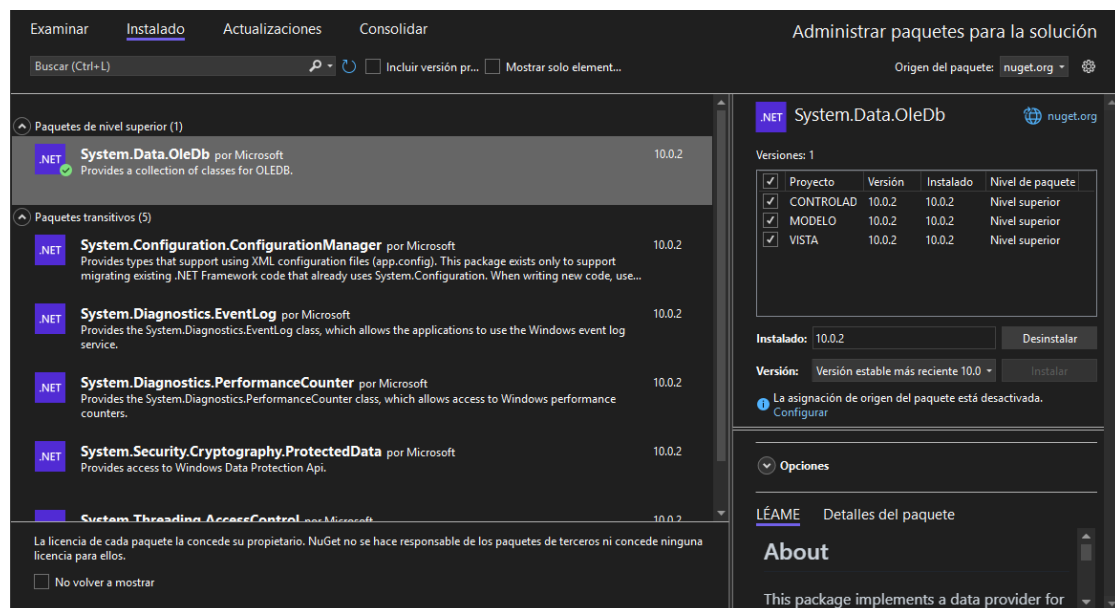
Examinar Instalado Actualizaciones Consolidar

Administrar paquetes para la solución

Buscar (Ctrl+L)

Incluir versión pr...

Mostrar solo element...

Origen del paquete: nuget.org

Paquetes de nivel superior (1)

.NET System.Data.OleDb por Microsoft
Provides a collection of classes for OLEDB.
10.0.2

Paquetes transitivos (5)

.NET System.Configuration.ConfigurationManager por Microsoft
Provides types that support using XML configuration files (app.config). This package exists only to support migrating existing .NET Framework code that already uses System.Configuration. When writing new code, use...
10.0.2

.NET System.Diagnostics.EventLog por Microsoft
Provides the System.Diagnostics.EventLog class, which allows the applications to use the Windows event log service.
10.0.2

.NET System.Diagnostics.PerformanceCounter por Microsoft
Provides the System.Diagnostics.PerformanceCounter class, which allows access to Windows performance counters.
10.0.2

.NET System.Security.Cryptography.ProtectedData por Microsoft
Provides access to Windows Data Protection Api.
10.0.2

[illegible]

La licencia de cada paquete la concede su propietario. NuGet no se hace responsable de los paquetes de terceros ni concede ninguna licencia para ellos.

No volver a mostrar

.NET System.Data.OleDb

nuget.org

Versiones: 1

| | Proyecto | Versión | Instalado | Nivel de paquete |
|---|---|---|---|---|
| ✓ | CONTROLAD | 10.0.2 | 10.0.2 | Nivel superior |
| ✓ | MODELO | 10.0.2 | 10.0.2 | Nivel superior |
| ✓ | VISTA | 10.0.2 | 10.0.2 | Nivel superior |

Instalado: 10.0.2 Desinstalar

Versión: Versión estable más reciente 10.0 Instalar

La asignación de origen del paquete está desactivada. Configurar

Opciones

LÉAME Detalles del paquete

About

This package implements a data provider for